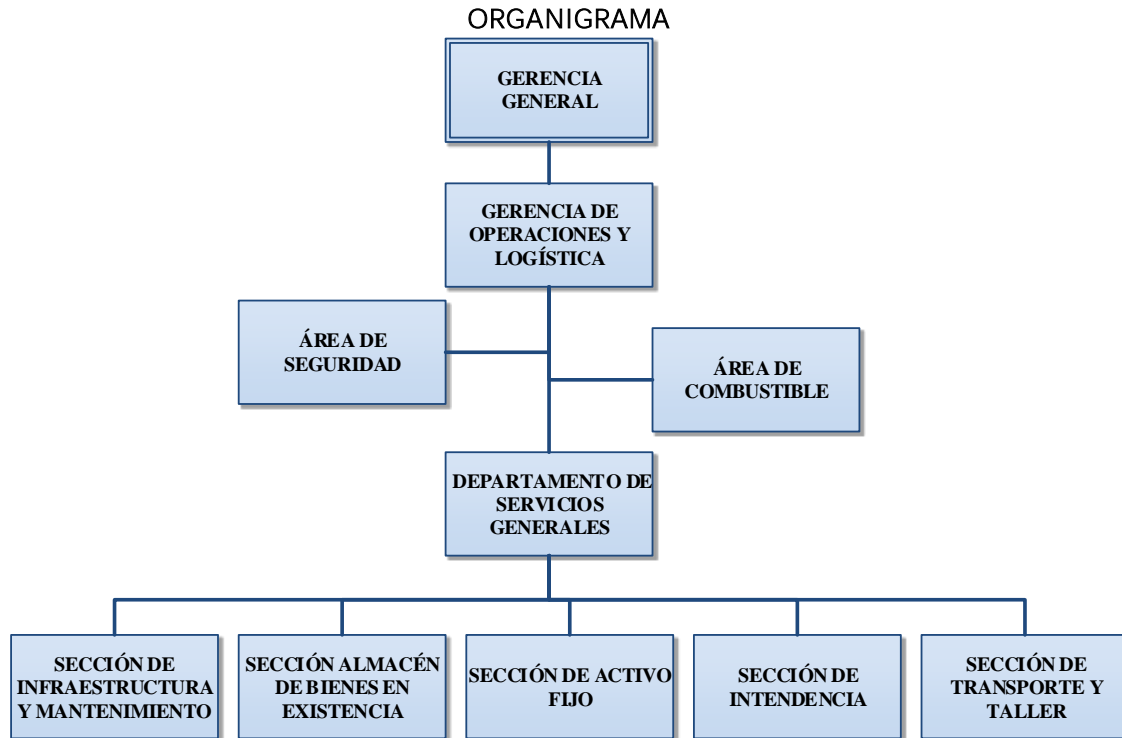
ORGANIGRAMA

GERENCIA GENERAL

GERENCIA DE OPERACIONES Y LOGÍSTICA

ÁREA DE SEGURIDAD

ÁREA DE COMBUSTIBLE

DEPARTAMENTO DE SERVICIOS GENERALES

SECCIÓN DE INFRAESTRUCTURA Y MANTENIMIENTO

SECCIÓN ALMACÉN DE BIENES EN EXISTENCIA

SECCIÓN DE ACTIVO FIJO

SECCIÓN DE INTENDENCIA

SECCIÓN DE TRANSPORTE Y TALLER